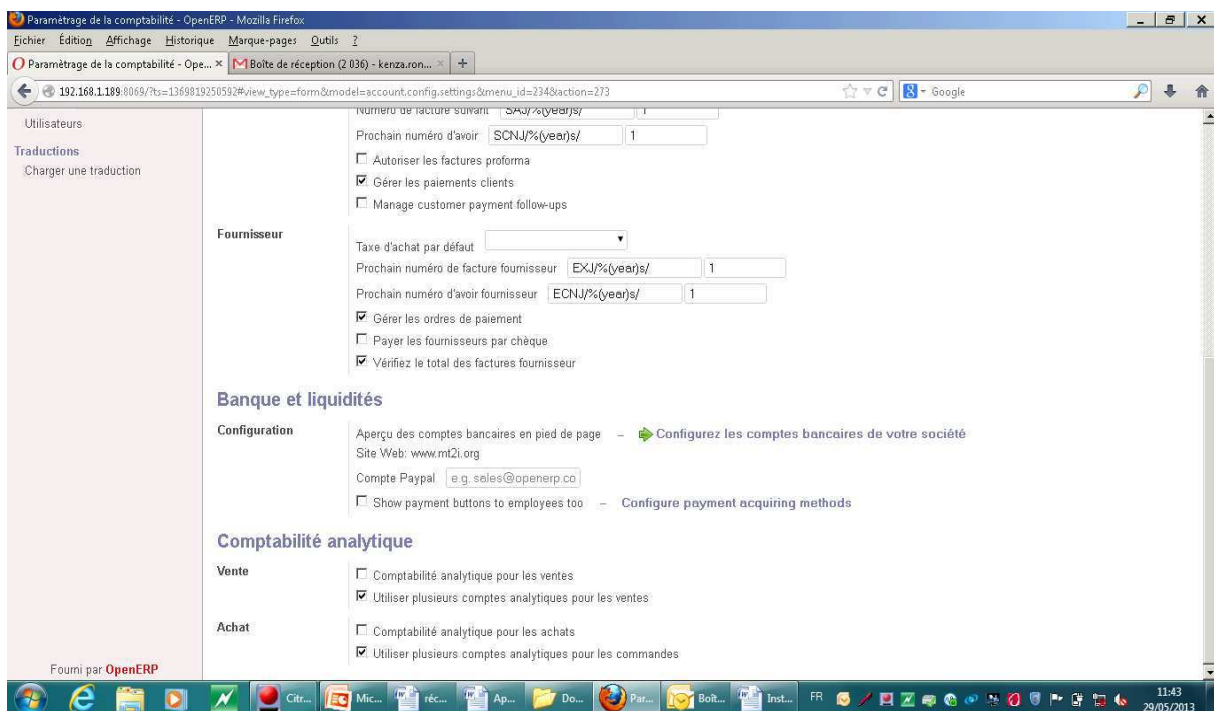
Paramétrage de la comptabilité - OpenERP - Mozilla Firefox

Fichier Édition Affichage Historique Marque-pages Outils ?

Paramétrage de la comptabilité - Ope... × Boîte de réception (2 036) - kenza.ron... × +

192.168.1.189:8069/?ts=1369819250592#view_type=form&model=account.config.settings&menu_id=234&action=273

Google

Utilisateurs

Traductions

Charger une traduction

Numéro de facture suivant SAJ/%(year)s/ 1

Prochain numéro d'avoir SCNJ/%(year)s/ 1

Autoriser les factures proforma

Gérer les paiements clients

Manage customer payment follow-ups

Fournisseur

Taxe d'achat par défaut

Prochain numéro de facture fournisseur EXJ/%(year)s/ 1

Prochain numéro d'avoir fournisseur ECNJ/%(year)s/ 1

Gérer les ordres de paiement

Payer les fournisseurs par chèque

Vérifiez le total des factures fournisseur

Banque et liquidités

Configuration

Aperçu des comptes bancaires en pied de page – Configurez les comptes bancaires de votre société

Site Web: www.mt2i.org

Compte Paypal e.g. sales@openerp.co

Show payment buttons to employees too – Configure payment acquiring methods

Comptabilité analytique

Vente

Comptabilité analytique pour les ventes

Utiliser plusieurs comptes analytiques pour les ventes

Achat

Comptabilité analytique pour les achats

Utiliser plusieurs comptes analytiques pour les commandes

Fourni par OpenERP

Citr... Mic... réc... Ap... Do... Par... Boît... Inst... FR 11:43 29/05/2013